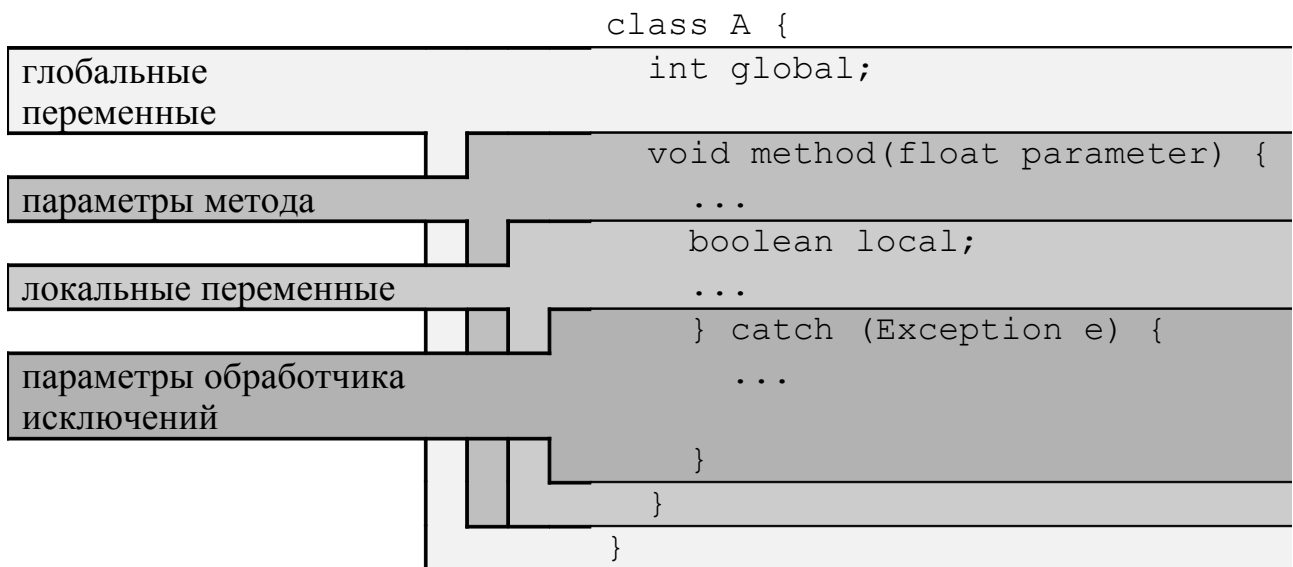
class A {
int global;
глобальные переменные
void method(float parameter) {
параметры метода
...
boolean local;
локальные переменные
...
} catch (Exception e) {
параметры обработчика исключений
...
}
}
}